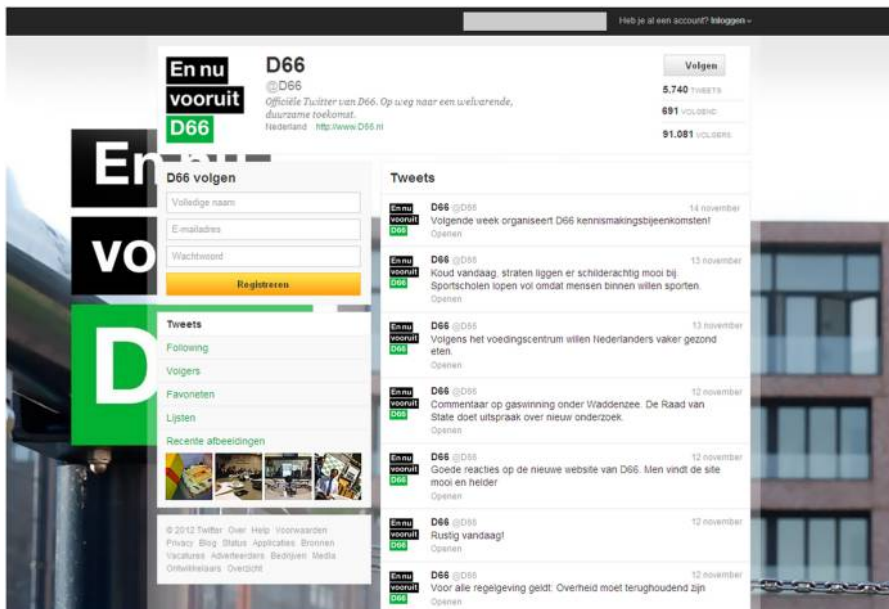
Heb je al een account? Inloggen

En nu vooruit D66

D66
@D66
Officiële Twitter van D66. Op weg naar een welvarende, duurzame toekomst.
Nederland · http://www.D66.nl

Volgen

5.740 TWEETS
691 VOLGEND
91.081 VOLGERS

En nu vo D

D66 volgen
Volledige naam
E-mailadres
Wachtwoord
Registreren

Tweets
Following
Volgers
Favorieten
Lijsten
Recente afbeeldingen

© 2012 Twitter · Over · Help · Voorwaarden · Privacy · Blog · Status · Applicaties · Bronnen · Vacatures · Adverteerders · Bedrijven · Media · Ontwikkelaars · Overzicht

Tweets

En nu vooruit D66
D66 @D66 14 november
Volgende week organiseert D66 kennismakingsbijeenkomsten!
Openen

En nu vooruit D66
D66 @D66 13 november
Koud vandaag, straten liggen er schilderachtig mooi bij. Sportscholen lopen vol omdat mensen binnen willen sporten.
Openen

En nu vooruit D66
D66 @D66 13 november
Volgens het voedingscentrum willen Nederlanders vaker gezond eten.
Openen

En nu vooruit D66
D66 @D66 12 november
Commentaar op gaswinning onder Waddenzee. De Raad van State doet uitspraak over nieuw onderzoek.
Openen

En nu vooruit D66
D66 @D66 12 november
Goede reacties op de nieuwe website van D66. Men vindt de site mooi en helder
Openen

En nu vooruit D66
D66 @D66 12 november
Rustig vandaag!
Openen

En nu vooruit D66
D66 @D66 12 november
Voor alle regelgeving geldt: Overheid moet terughoudend zijn
Openen